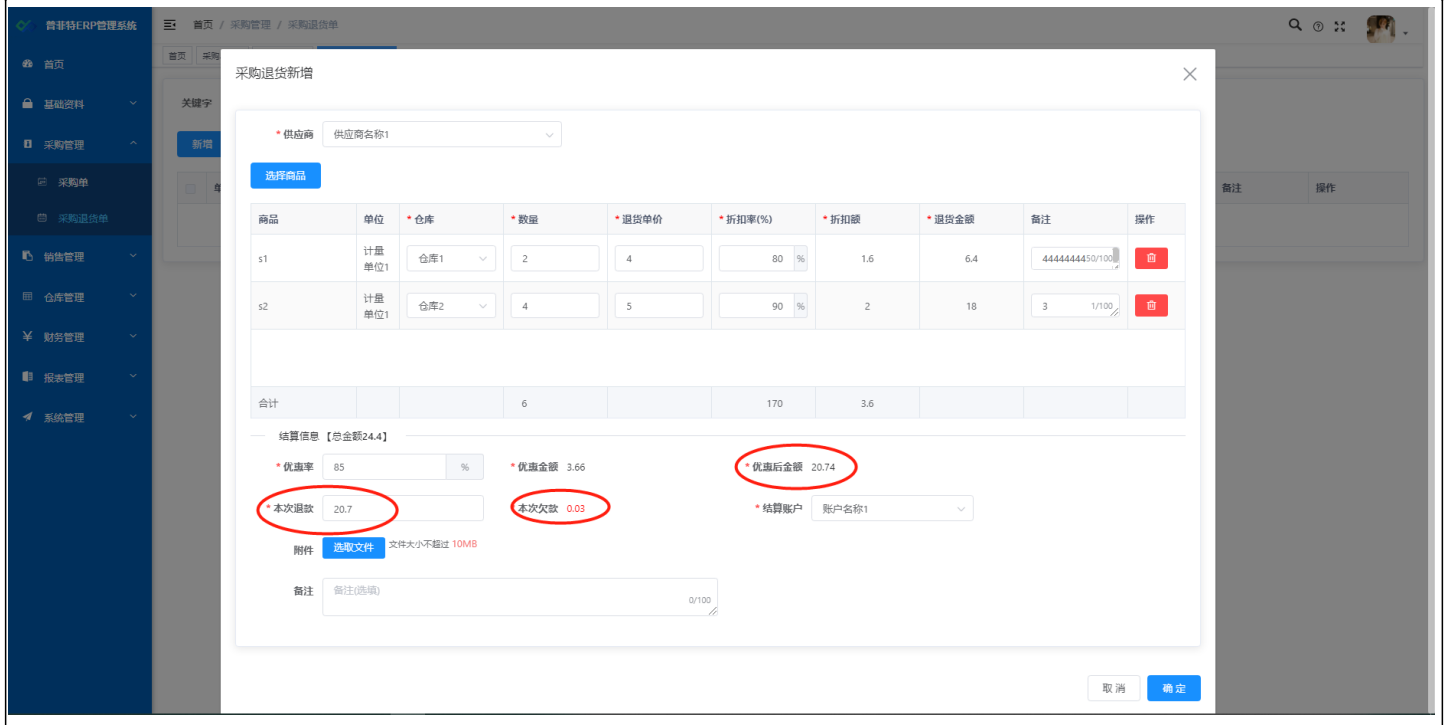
菁菲特ERP管理系统
首页 / 采购管理 / 采购退货单

首页
基础资料
采购管理
采购单
采购退货单
销售管理
仓库管理
财务管理
报表管理
系统管理

首页 采购

关键字
新增

备注 操作

采购退货新增

* 供应商 供应商名称1

选择商品

| 商品 | 单位 | * 仓库 | * 数量 | * 退货单价 | * 折扣率(%) | * 折扣额 | * 退货金额 | 备注 | 操作 |
|---|---|---|---|---|---|---|---|---|---|
| s1 | 计量单位1 | 仓库1 | 2 | 4 | 80 % | 1.6 | 6.4 | 44444444 50/100 | |
| s2 | 计量单位1 | 仓库2 | 4 | 5 | 90 % | 2 | 18 | 3 1/100 | |
| | | | | | | | | | |
| 合计 | | | 6 | | 170 | 3.6 | | | |

结算信息 【总金额24.4】

* 优惠率 85 %
* 优惠金额 3.66
* 优惠后金额 20.74
* 本次退款 20.7
本次欠款 0.03
* 结算账户 账户名称1
附件 选取文件 文件大小不超过 10MB
备注 备注(选填) 0/100

取消 确定